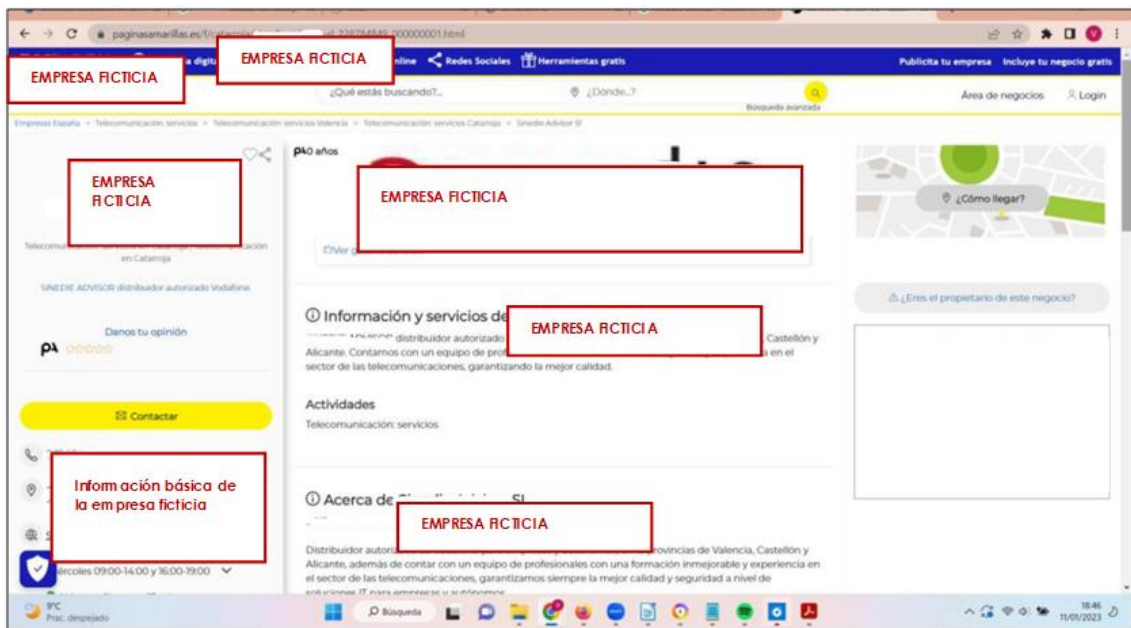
paginasamarillas.es/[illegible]_226784549_000000001.html

EMPRESA FICTICIA
EMPRESA FICTICIA
Redes Sociales Herramientas gratis
Publicita tu empresa Incluye tu negocio gratis
¿Qué estás buscando?... ¿Dónde...?
Búsqueda avanzada
Área de negocios Login

Empresas España > Telecomunicación: servicios > Telecomunicación: servicios Valencia > Telecomunicación: servicios Catarroja > Sinedie Advisor Sl

EMPRESA FICTICIA

Telecomunicación: servicios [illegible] en Catarroja

SINEDIE ADVISOR distribuidor autorizado Vodafone

Danos tu opinión

Contactar

Información básica de la empresa ficticia

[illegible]rcoles 09:00-14:00 y 16:00-19:00

PA 0 años

EMPRESA FICTICIA

Ver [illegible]

Información y servicios de

EMPRESA FICTICIA

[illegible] distribuidor autorizado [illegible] Castellón y Alicante. Contamos con un equipo de prof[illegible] en el sector de las telecomunicaciones, garantizando la mejor calidad.

Actividades
Telecomunicación: servicios

Acerca de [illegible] Sl

EMPRESA FICTICIA

Distribuidor autori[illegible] provincias de Valencia, Castellón y Alicante, además de contar con un equipo de profesionales con una formación inmejorable y experiencia en el sector de las telecomunicaciones, garantizamos siempre la mejor calidad y seguridad a nivel de soluciones IT para empresas y autónomos.

¿Cómo llegar?

¿Eres el propietario de este negocio?

9°C
Prac. despejado
Búsqueda
18:46
11/01/2023